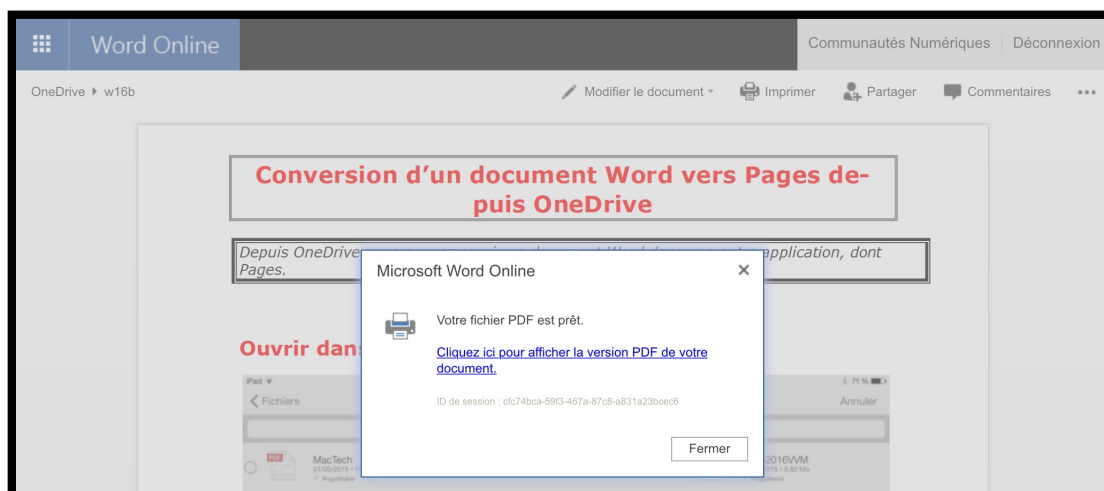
Word Online

Communautés Numériques | Déconnexion

OneDrive ▸ w16b

Modifier le document ▾ Imprimer Partager Commentaires •••

Conversion d'un document Word vers Pages depuis OneDrive

Depuis OneDrive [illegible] application, dont Pages.

Ouvrir dan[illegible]

iPad

Fichiers

Annuler

PDF MacTech 31/05/2015

2016VVM

Microsoft Word Online ×

Votre fichier PDF est prêt.

Cliquez ici pour afficher la version PDF de votre document.

ID de session : cfc74bca-59f3-487a-87c8-a831a23bcec6

Fermer